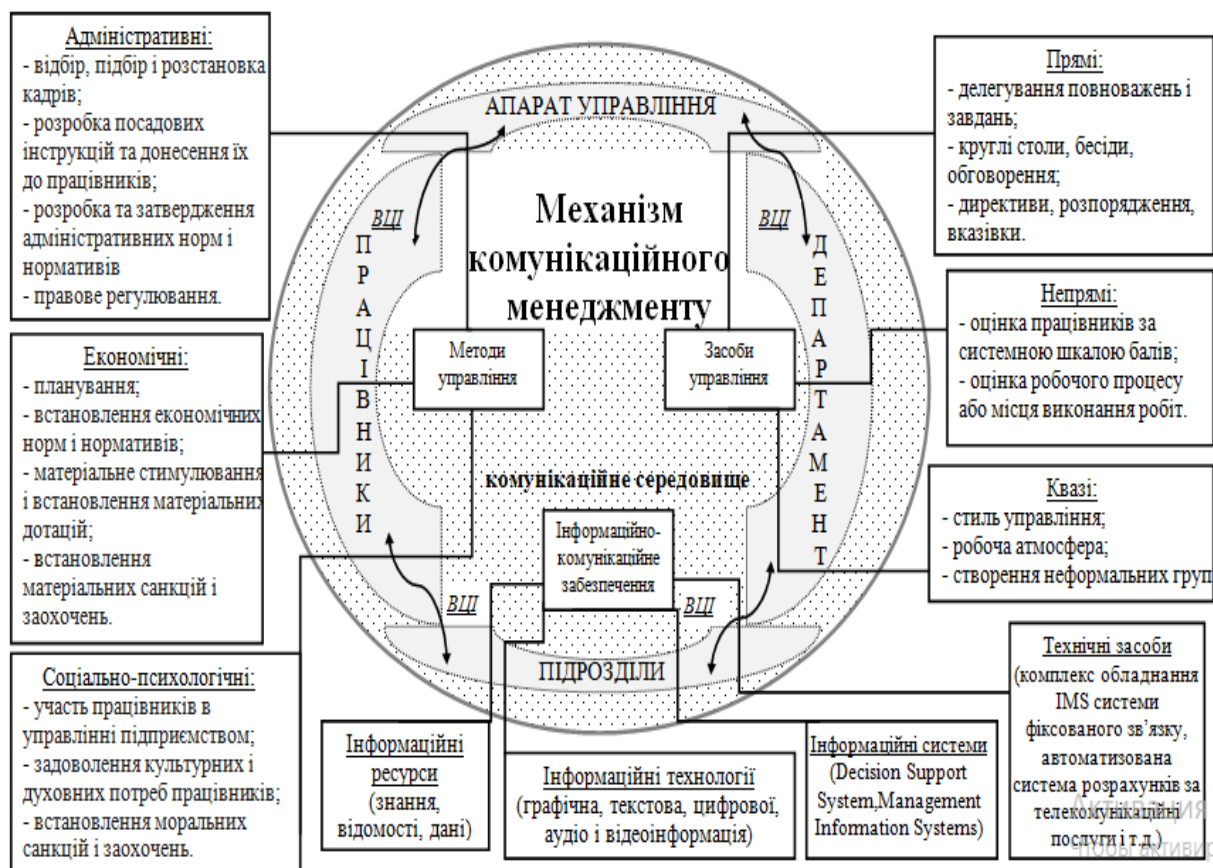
Адміністративні:
- відбір, підбір і розстановка кадрів;
- розробка посадових інструкцій та донесення їх до працівників;
- розробка та затвердження адміністративних норм і нормативів
- правове регулювання.

Економічні:
- планування;
- встановлення економічних норм і нормативів;
- матеріальне стимулювання і встановлення матеріальних дотацій;
- встановлення матеріальних санкцій і заохочень.

Соціально-психологічні:
- участь працівників в управлінні підприємством;
- задоволення культурних і духовних потреб працівників;
- встановлення моральних санкцій і заохочень.

АПАРАТ УПРАВЛІННЯ

ВЦІ

ПРАЦІВНИКИ

Механізм комунікаційного менеджменту

ВЦІ

ДЕПАРТАМЕНТ

Методи управління

Засоби управління

комунікаційне середовище

Інформаційно-комунікаційне забезпечення

ВЦІ

ВЦІ

ПІДРОЗДІЛИ

Прямі:
- делегування повноважень і завдань;
- круглі столи, бесіди, обговорення;
- директиви, розпорядження, вказівки.

Непрямі:
- оцінка працівників за системною шкалою балів;
- оцінка робочого процесу або місця виконання робіт.

Квазі:
- стиль управління;
- робоча атмосфера;
- створення неформальних груп

Технічні засоби (комплекс обладнання IMS системи фіксованого зв'язку, автоматизована система розрахунків за телекомунікаційні послуги і т.д.)

Інформаційні ресурси (знання, відомості, дані)

Інформаційні технології (графічна, текстова, цифрової, аудіо і відеоінформація)

Інформаційні системи (Decision Support System,Management Information Systems)

Активація
Щоб активув